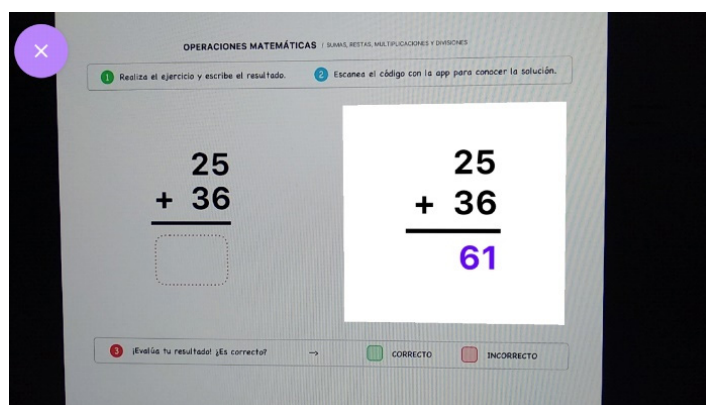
×

OPERACIONES MATEMÁTICAS / SUMAS, RESTAS, MULTIPLICACIONES Y DIVISIONES

1 Realiza el ejercicio y escribe el resultado.

2 Escanea el código con la app para conocer la solución.

$\begin{array}{r} 25 \\ +\ 36 \\ \hline \end{array}$

$\begin{array}{r} 25 \\ +\ 36 \\ \hline 61 \end{array}$

3 ¡Evalúa tu resultado! ¿Es correcto? → CORRECTO INCORRECTO